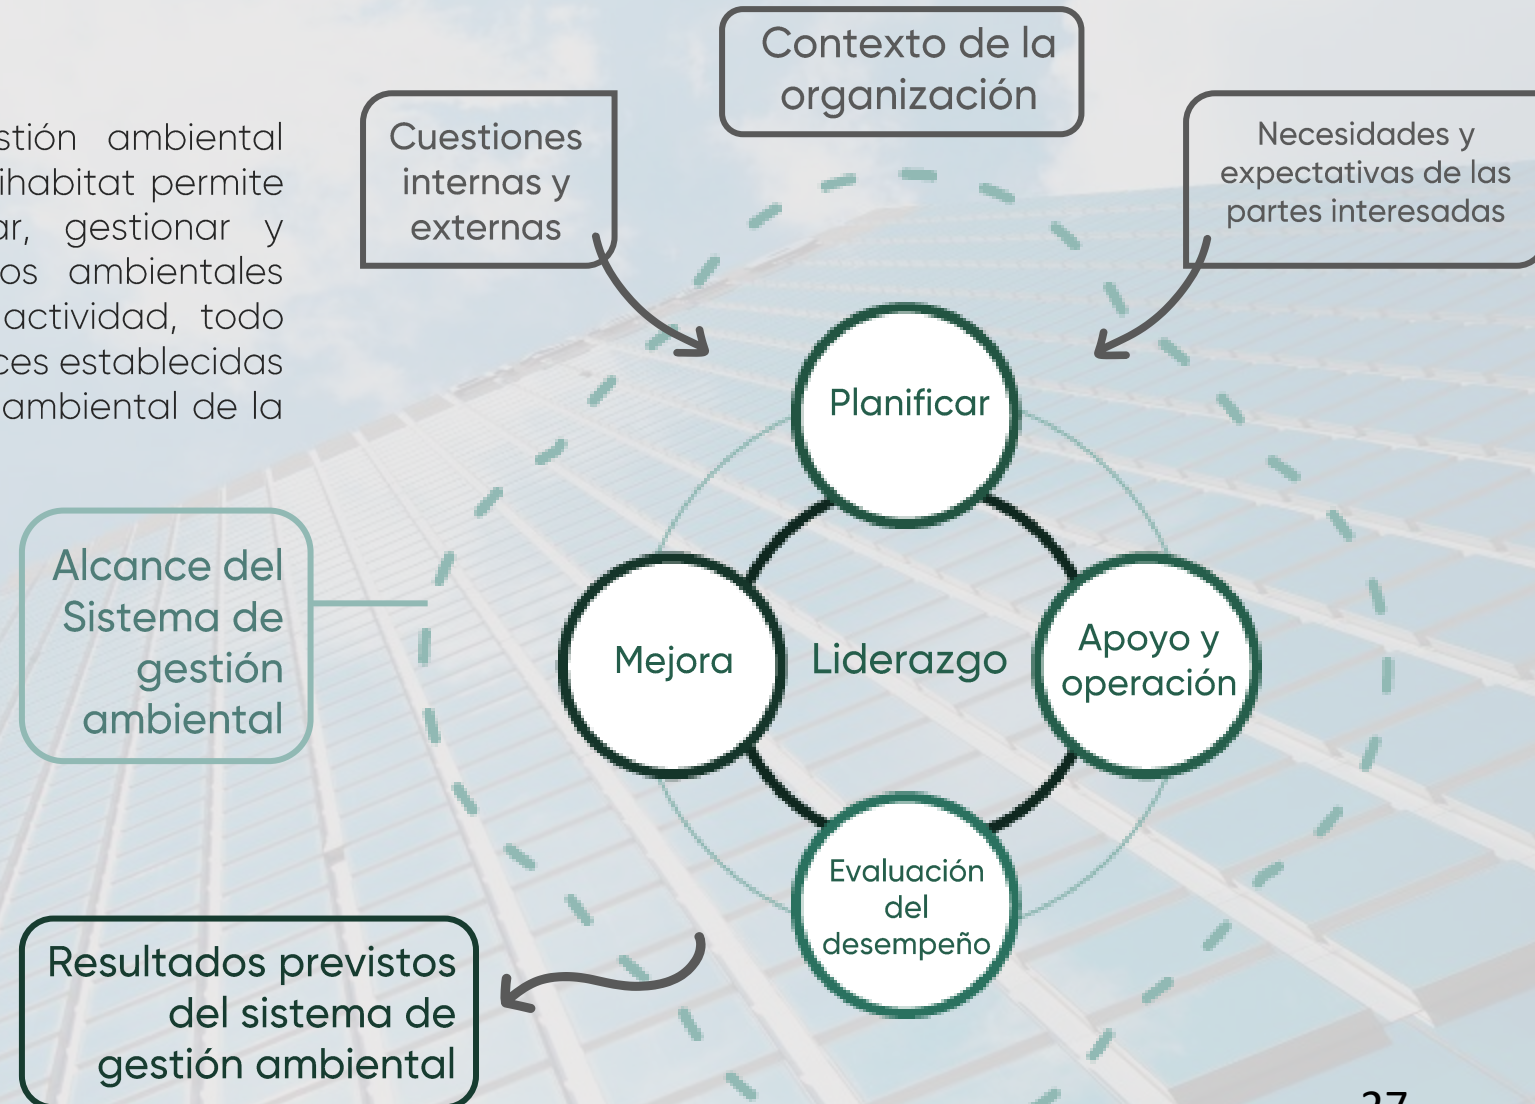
stión ambiental ihabitat permite ar, gestionar y os ambientales actividad, todo ces establecidas ambiental de la

Contexto de la organización

Cuestiones internas y externas

Necesidades y expectativas de las partes interesadas

Alcance del Sistema de gestión ambiental

Planificar

Mejora

Liderazgo

Apoyo y operación

Evaluación del desempeño

Resultados previstos del sistema de gestión ambiental

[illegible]